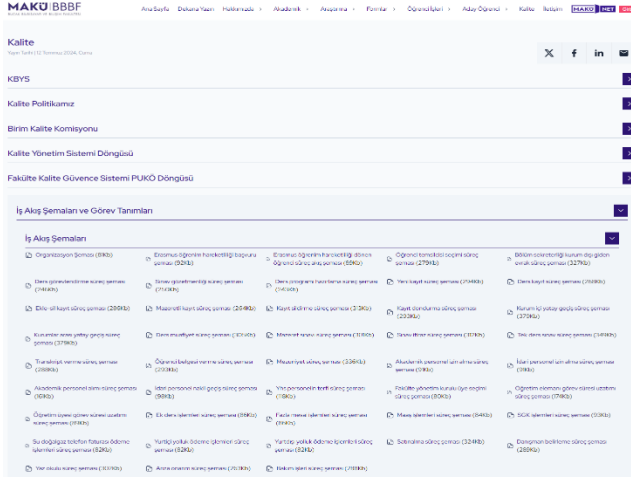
MAKÜ | BBBF

Ana Sayfa | Dekana Yazın | Hakkımızda | Akademik | Araştırma | Formlar | Öğrenci İşleri | Aday Öğrenci | Kalite | İletişim | MAKÜ | HET | EN

Kalite
Yayın Tarihi | 12 Temmuz 2024, Cuma

KBYS

Kalite Politikamız

Birim Kalite Komisyonu

Kalite Yönetim Sistemi Döngüsü

Fakülte Kalite Güvence Sistemi PUKÖ Döngüsü

İş Akış Şemaları ve Görev Tanımları

İş Akış Şemaları

Organizasyon Şeması (81Kb) | Erasmus öğrenim hareketliliği başvuru şeması (92Kb) | Erasmus öğrenim hareketliliği dönen öğrenci süreç akış şeması (65Kb) | Öğrenci temsilcisi seçimi süreç şeması (279Kb) | Bölüm sekreterliği kurum dışı giden evrak süreç şeması (327Kb)

Ders görevlendirme süreç şeması (74Kb) | Sınav görevlendirme süreç şeması (250Kb) | Ders programı hazırlama süreç şeması (140Kb) | Yeni kayıt süreç şeması (254Kb) | Ders kayıt süreç şeması (268Kb)

Etkinlik süreç şeması (286Kb) | Mazeretli kayıt süreç şeması (264Kb) | Kayıt silme süreç şeması (313Kb) | Kayıt dondurma süreç şeması (233Kb) | Kurum içi yatay geçiş süreç şeması (370Kb)

Kurumlar arası yatay geçiş süreç şeması (379Kb) | Ders muafiyet süreç şeması (310Kb) | Mazeret sınavı süreç şeması (301Kb) | Sınav itirazı süreç şeması (317Kb) | Tek ders sınavı süreç şeması (348Kb)

Transkript verme süreç şeması (288Kb) | Öğrenci belgesi verme süreç şeması (293Kb) | Mezuniyet süreç şeması (336Kb) | Akademik personel izin alma süreç şeması (93Kb) | İdari personel izin alma süreç şeması (91Kb)

Akademik personel alımı süreç şeması (101Kb) | İdari personel nakil geçiş süreç şeması (98Kb) | Yarı personelin terfi süreç şeması (78Kb) | Fakülte yönetim kurulu üye seçimi süreç şeması (80Kb) | Öğretim elemanı görev süresi uzatımı süreç şeması (178Kb)

Öğretim üyesi görev süresi uzatımı süreç şeması (85Kb) | Ek ders işlemleri süreç şeması (86Kb) | Fazla mesai işlemleri süreç şeması (89Kb) | Maaş işlemleri süreç şeması (84Kb) | SGK işlemleri süreç şeması (93Kb)

Su doğalgaz telefon faturası ödeme işlemleri süreç şeması (82Kb) | Yurtiçi yolluk ödeme işlemleri süreç şeması (82Kb) | Yurtdışı yolluk ödeme işlemleri süreç şeması (82Kb) | Satınalma süreç şeması (324Kb) | Danışman belirleme süreç şeması (289Kb)

Yer tahsis süreç şeması (311Kb) | Arıza onarım süreç şeması (707Kb) | Bakım işleri süreç şeması (781Kb)